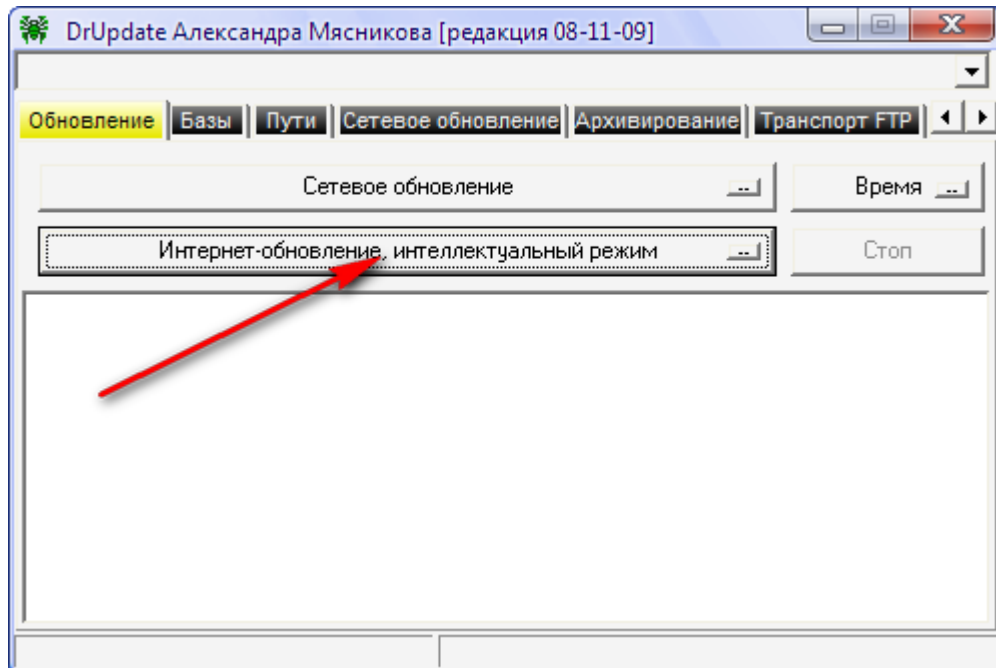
DrUpdate Александра Мясникова [редакция 08-11-09]

Обновление | Базы | Пути | Сетевое обновление | Архивирование | Транспорт FTP

Сетевое обновление ...

Время ...

Интернет-обновление, интеллектуальный режим ...

Стоп